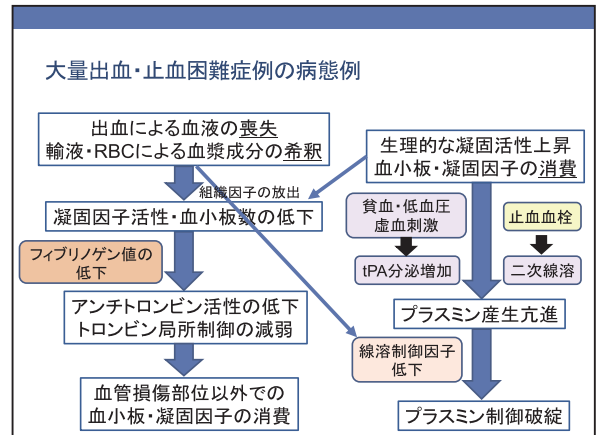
大量出血・止血困難症例の病態例

出血による血液の喪失
輸液・RBCによる血漿成分の希釈

生理的な凝固活性上昇
血小板・凝固因子の消費

組織因子の放出

凝固因子活性・血小板数の低下

貧血・低血圧
虚血刺激

止血血栓

フィブリノゲン値の低下

tPA分泌増加

二次線溶

アンチトロンビン活性の低下
トロンビン局所制御の減弱

プラスミン産生亢進

線溶制御因子低下

血管損傷部位以外での
血小板・凝固因子の消費

プラスミン制御破綻